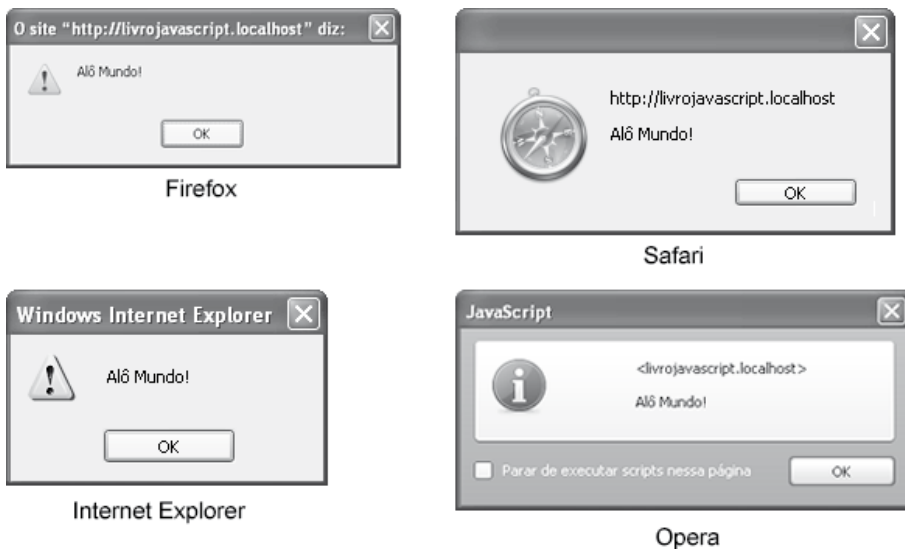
O site "http://livrojavascript.localhost" diz:

Alô Mundo!

OK

Firefox

http://livrojavascript.localhost

Alô Mundo!

OK

Safari

Windows Internet Explorer

Alô Mundo!

OK

Internet Explorer

JavaScript

<livrojavascript.localhost>

Alô Mundo!

Parar de executar scripts nessa página

OK

Opera